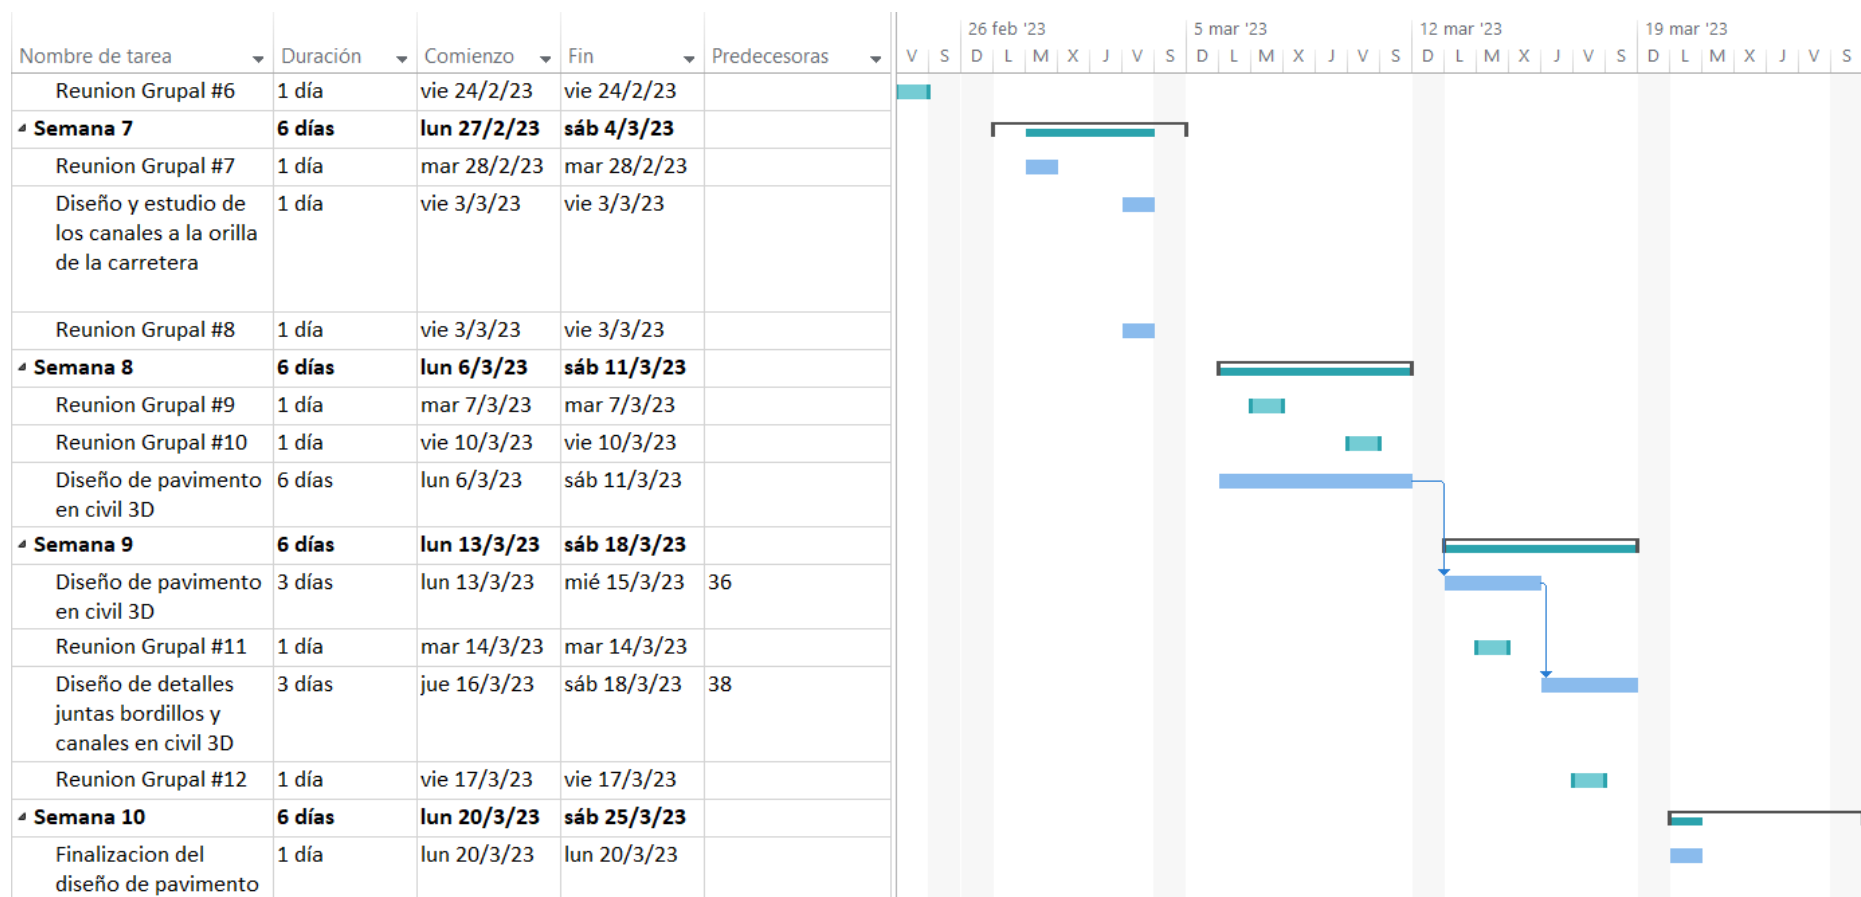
| Nombre de tarea | Duración | Comienzo | Fin | Predecesoras |
|---|---|---|---|---|
| Reunion Grupal #6 | 1 día | vie 24/2/23 | vie 24/2/23 | |
| Semana 7 | 6 días | lun 27/2/23 | sáb 4/3/23 | |
| Reunion Grupal #7 | 1 día | mar 28/2/23 | mar 28/2/23 | |
| Diseño y estudio de los canales a la orilla de la carretera | 1 día | vie 3/3/23 | vie 3/3/23 | |
| Reunion Grupal #8 | 1 día | vie 3/3/23 | vie 3/3/23 | |
| Semana 8 | 6 días | lun 6/3/23 | sáb 11/3/23 | |
| Reunion Grupal #9 | 1 día | mar 7/3/23 | mar 7/3/23 | |
| Reunion Grupal #10 | 1 día | vie 10/3/23 | vie 10/3/23 | |
| Diseño de pavimento en civil 3D | 6 días | lun 6/3/23 | sáb 11/3/23 | |
| Semana 9 | 6 días | lun 13/3/23 | sáb 18/3/23 | |
| Diseño de pavimento en civil 3D | 3 días | lun 13/3/23 | mié 15/3/23 | 36 |
| Reunion Grupal #11 | 1 día | mar 14/3/23 | mar 14/3/23 | |
| Diseño de detalles juntas bordillos y canales en civil 3D | 3 días | jue 16/3/23 | sáb 18/3/23 | 38 |
| Reunion Grupal #12 | 1 día | vie 17/3/23 | vie 17/3/23 | |
| Semana 10 | 6 días | lun 20/3/23 | sáb 25/3/23 | |
| Finalizacion del diseño de pavimento | 1 día | lun 20/3/23 | lun 20/3/23 | |

26 feb '23 5 mar '23 12 mar '23 19 mar '23
V S D L M X J V S D L M X J V S D L M X J V S D L M X J V S